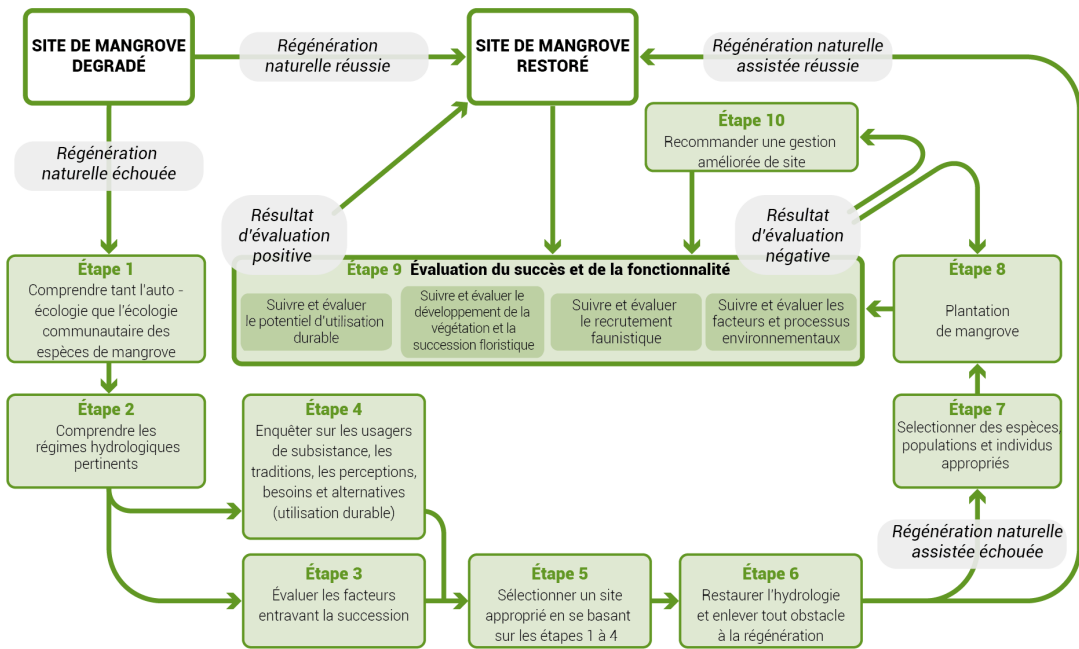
SITE DE MANGROVE DEGRADÉ

Régénération naturelle réussie

SITE DE MANGROVE RESTORÉ

Régénération naturelle assistée réussie

Régénération naturelle échouée

Étape 10
Recommander une gestion améliorée de site

Résultat d'évaluation positive

Résultat d'évaluation négative

Étape 1
Comprendre tant l'auto - écologie que l'écologie communautaire des espèces de mangrove

Étape 9 Évaluation du succès et de la fonctionnalité

Suivre et évaluer le potentiel d'utilisation durable

Suivre et évaluer le développement de la végétation et la succession floristique

Suivre et évaluer le recrutement faunistique

Suivre et évaluer les facteurs et processus environnementaux

Étape 8
Plantation de mangrove

Étape 2
Comprendre les régimes hydrologiques pertinents

Étape 4
Enquêter sur les usagers de subsistance, les traditions, les perceptions, besoins et alternatives (utilisation durable)

Étape 7
Selectionner des espèces, populations et individus appropriés

Régénération naturelle assistée échouée

Étape 3
Évaluer les facteurs entravant la succession

Étape 5
Sélectionner un site approprié en se basant sur les étapes 1 à 4

Étape 6
Restaurer l'hydrologie et enlever tout obstacle à la régénération